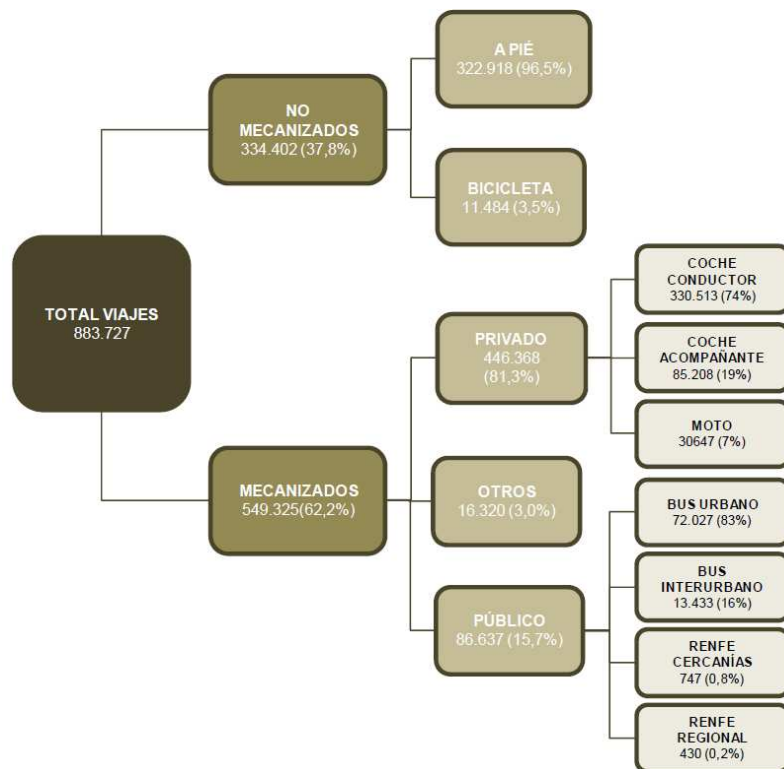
TOTAL VIAJES
883.727

NO MECANIZADOS
334.402 (37,8%)

A PIÉ
322.918 (96,5%)

BICICLETA
11.484 (3,5%)

MECANIZADOS
549.325(62,2%)

PRIVADO
446.368 (81,3%)

COCHE CONDUCTOR
330.513 (74%)

COCHE ACOMPAÑANTE
85.208 (19%)

MOTO
30647 (7%)

OTROS
16.320 (3,0%)

PÚBLICO
86.637 (15,7%)

BUS URBANO
72.027 (83%)

BUS INTERURBANO
13.433 (16%)

RENFE CERCANÍAS
747 (0,8%)

RENFE REGIONAL
430 (0,2%)